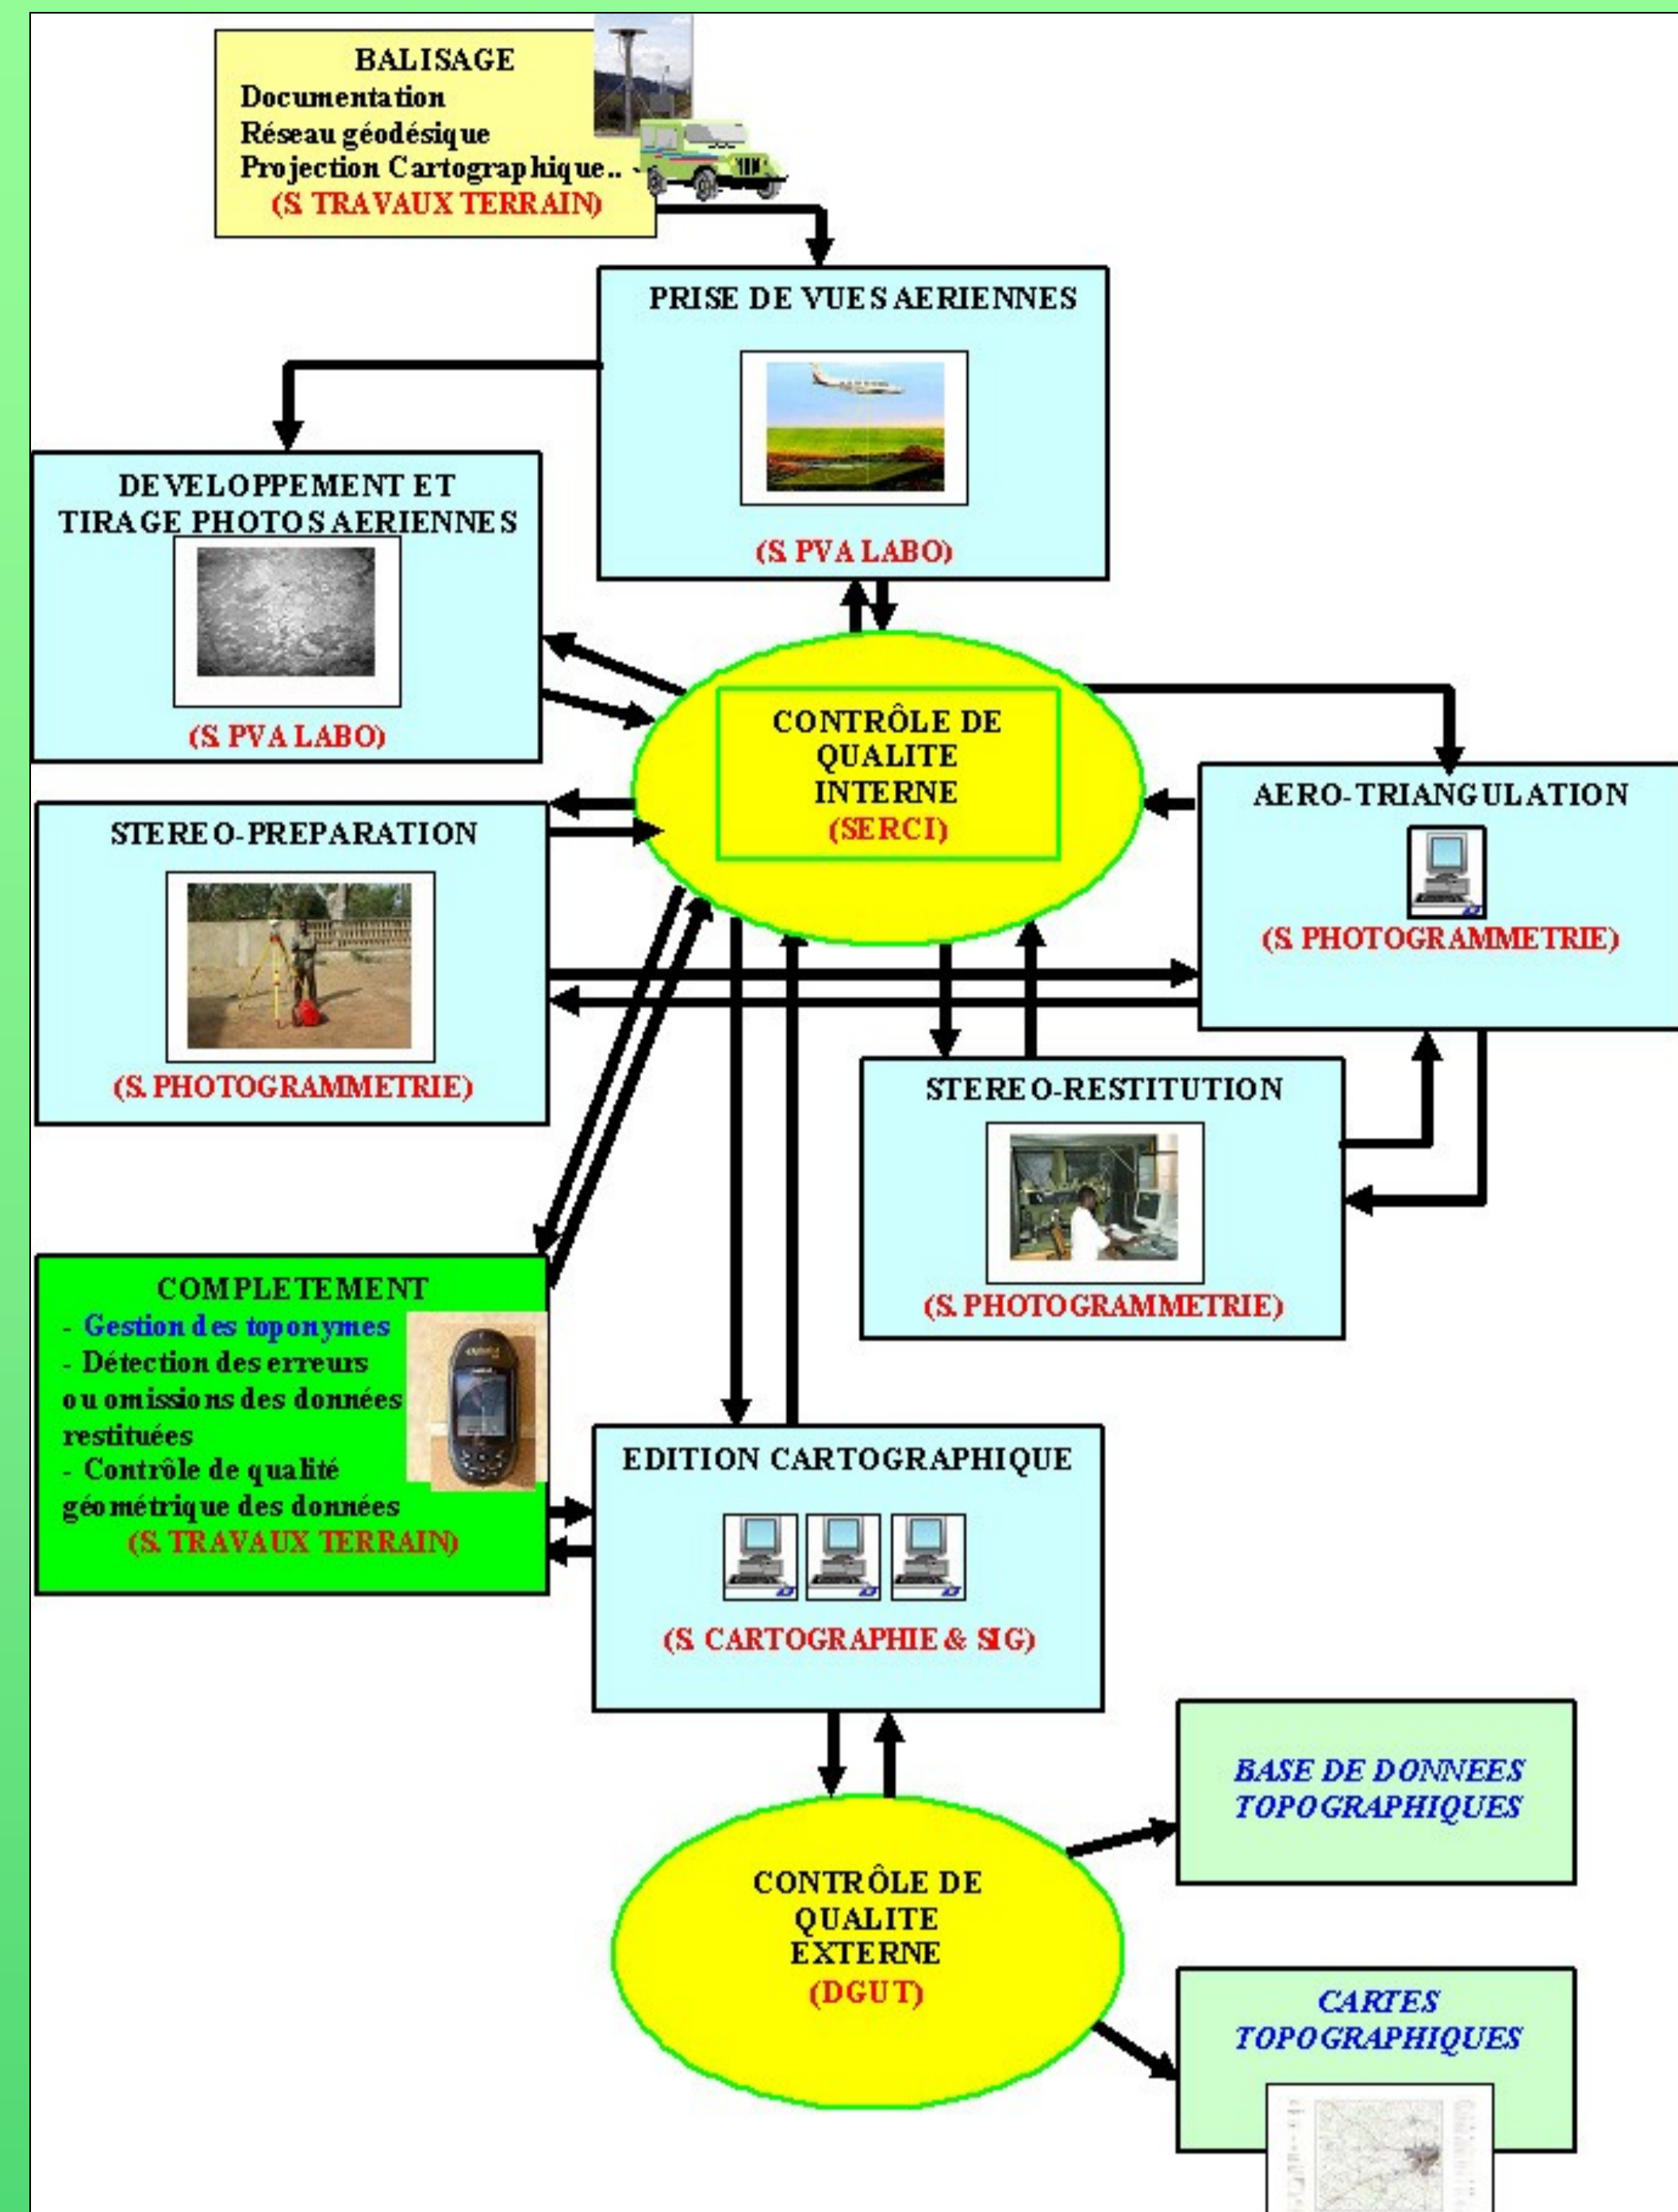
BALISAGE
Documentation
Réseau géodésique
Projection Cartographique..
(S. TRAVAUX TERRAIN)

PRISE DE VUES AERIENNES
(S. PVA LABO)

DEVELOPPEMENT ET TIRAGE PHOTOS AERIENNES
(S. PVA LABO)

CONTRÔLE DE QUALITE INTERNE
(SERCI)

AERO-TRIANGULATION
(S. PHOTOGRAMMETRIE)

STEREO-PREPARATION
(S. PHOTOGRAMMETRIE)

STEREO-RESTITUTION
(S. PHOTOGRAMMETRIE)

COMPLETEMENT
- Gestion des toponymes
- Détection des erreurs ou omissions des données restituées
- Contrôle de qualité géométrique des données
(S. TRAVAUX TERRAIN)

EDITION CARTOGRAPHIQUE
(S. CARTOGRAPHIE & SIG)

BASE DE DONNEES TOPOGRAPHIQUES

CONTRÔLE DE QUALITE EXTERNE
(DGUT)

CARTES TOPOGRAPHIQUES